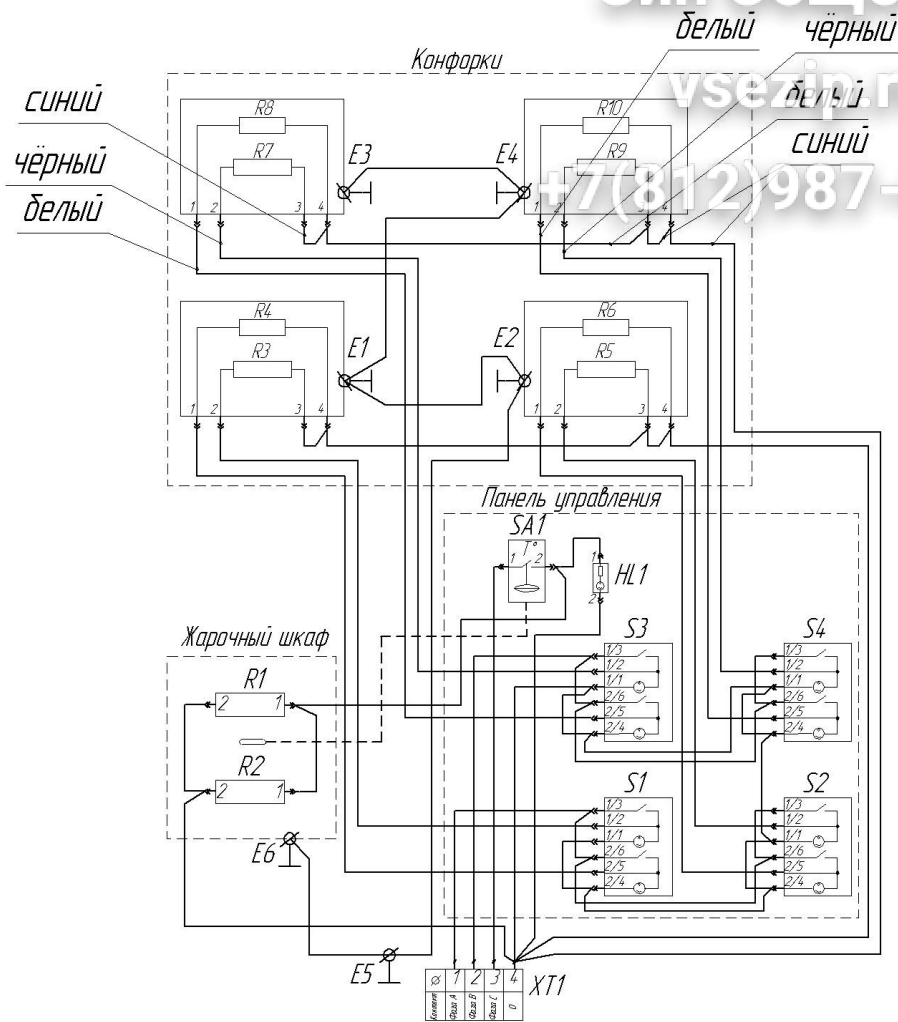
белый
чёрный
vsezip.r
+7(812)987-
Конфорки
синий
чёрный
белый
белый
синий
R8
R7
R10
R9
E3
E4
1 2 3 4
1 2 3 4
R4
R3
R6
R5
E1
E2
1 2 3 4
1 2 3 4
Панель управления
SA1
T°
1 2
1
HL1
2
Жарочный шкаф
R1
2 1
R2
2 1
S3
1/3
1/2
1/1
2/6
2/5
2/4
S4
1/3
1/2
1/1
2/6
2/5
2/4
S1
1/3
1/2
1/1
2/6
2/5
2/4
S2
1/3
1/2
1/1
2/6
2/5
2/4
E6
E5
⌀ 1 2 3 4
XT1
Заземл. Фаза А Фаза В Фаза С 0